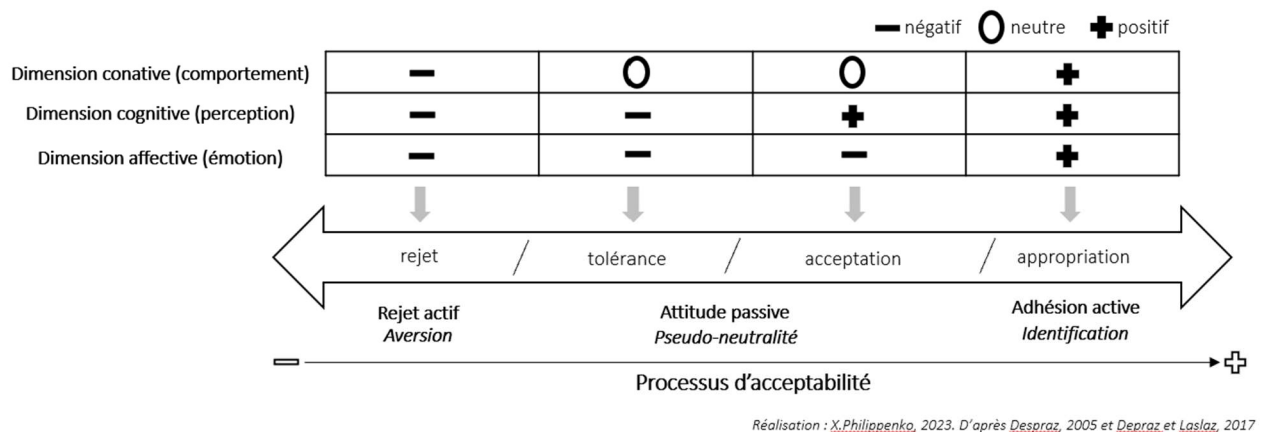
négatif neutre positif

| | | | | |
|---|---|---|---|---|
| Dimension conative (comportement) | − | O | O | + |
| Dimension cognitive (perception) | − | − | + | + |
| Dimension affective (émotion) | − | − | − | + |

rejet / tolérance / acceptation / appropriation

Rejet actif
Aversion

Attitude passive
Pseudo-neutralité

Adhésion active
Identification

Processus d'acceptabilité

Réalisation : X.Philippenko, 2023. D'après Despraz, 2005 et Depraz et Laslaz, 2017